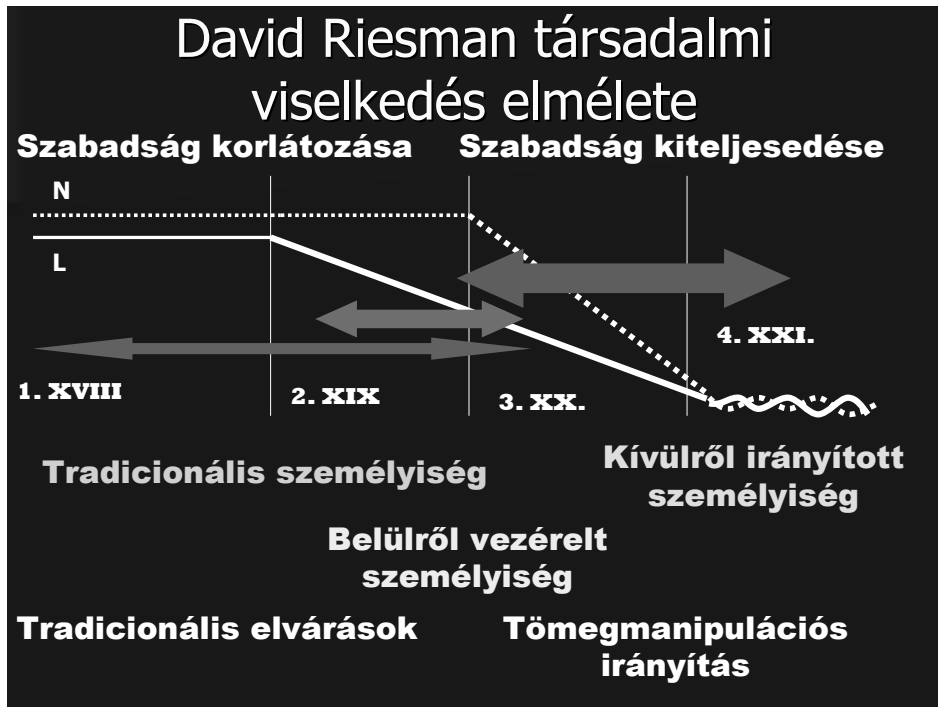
David Riesman társadalmi viselkedés elmélete

Szabadság korlátozása

Szabadság kiteljesedése

N

L

4. XXI.

1. XVIII

2. XIX

3. XX.

Tradicionális személyiség

Kívülről irányított személyiség

Belülről vezérelt személyiség

Tradicionális elvárások

Tömegmanipulációs irányítás